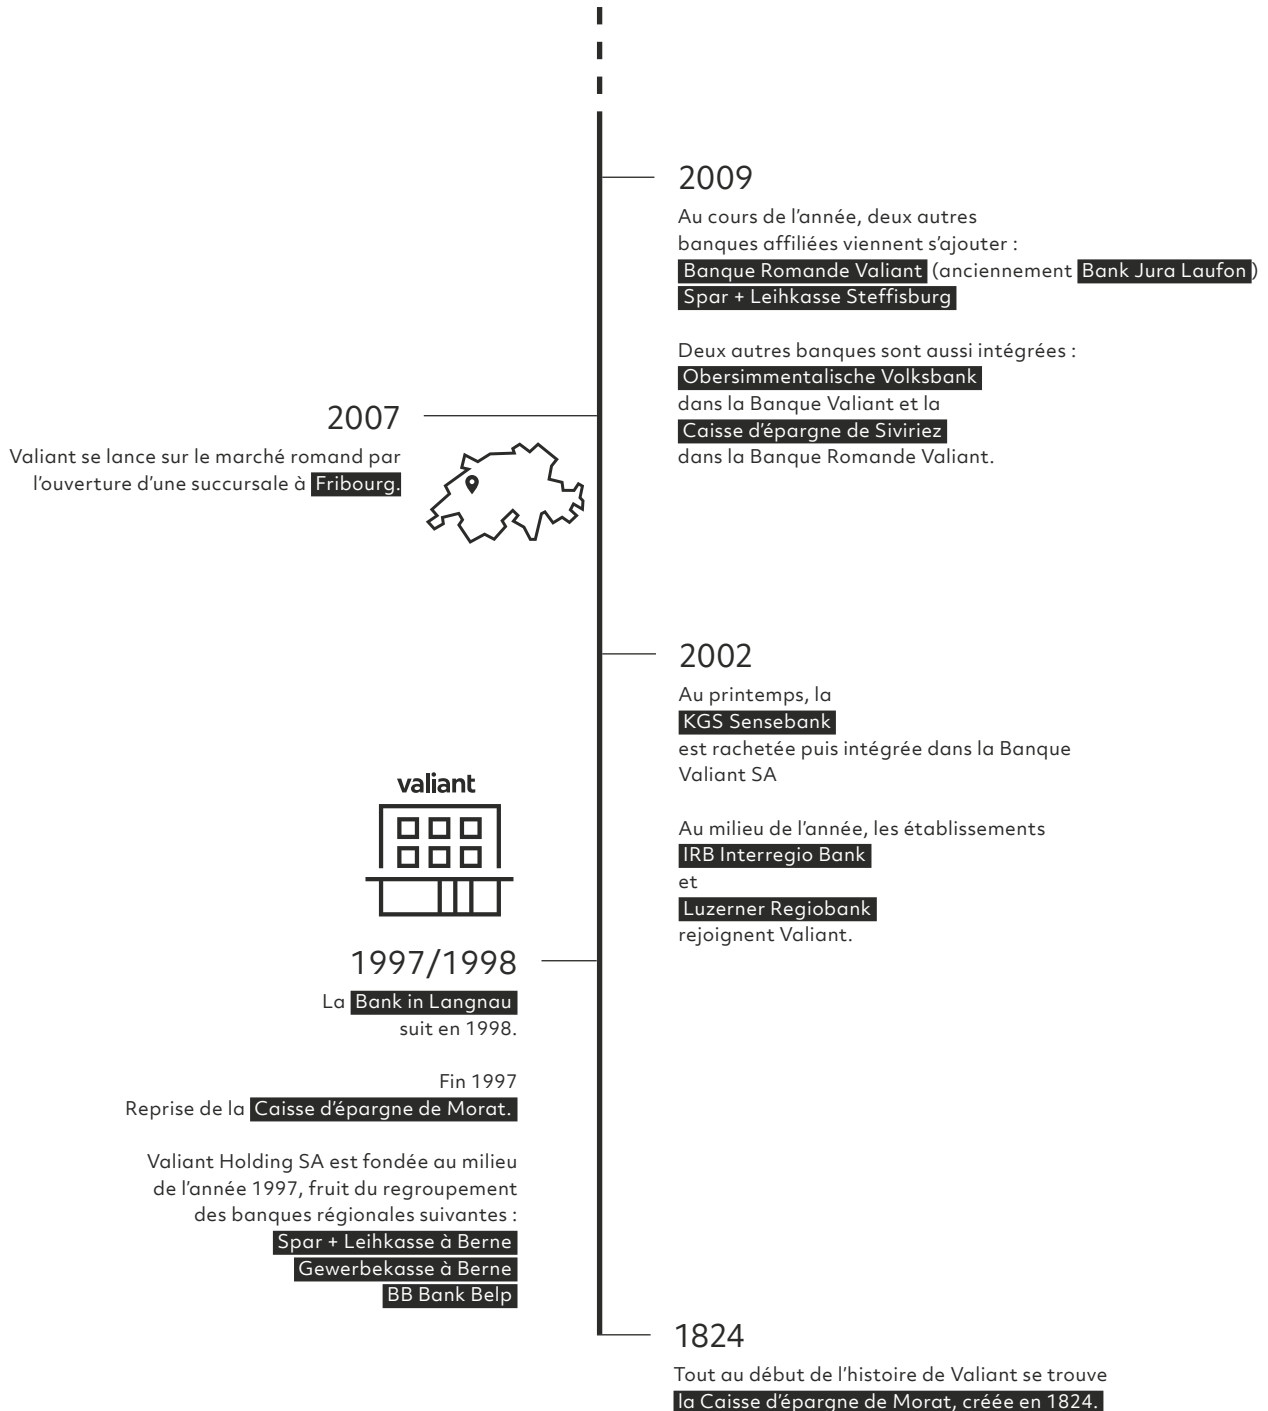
2009

Au cours de l'année, deux autres banques affiliées viennent s'ajouter :
Banque Romande Valiant (anciennement Bank Jura Laufon)
Spar + Leihkasse Steffisburg

Deux autres banques sont aussi intégrées :
Obersimmentalische Volksbank
dans la Banque Valiant et la
Caisse d'épargne de Siviriez
dans la Banque Romande Valiant.

2007

Valiant se lance sur le marché romand par l'ouverture d'une succursale à Fribourg.

2002

Au printemps, la
KGS Sensebank
est rachetée puis intégrée dans la Banque Valiant SA

Au milieu de l'année, les établissements
IRB Interregio Bank
et
Luzerner Regiobank
rejoignent Valiant.

valiant

1997/1998

La Bank in Langnau suit en 1998.

Fin 1997
Reprise de la Caisse d'épargne de Morat.

Valiant Holding SA est fondée au milieu de l'année 1997, fruit du regroupement des banques régionales suivantes :
Spar + Leihkasse à Berne
Gewerbekasse à Berne
BB Bank Belp

1824

Tout au début de l'histoire de Valiant se trouve
la Caisse d'épargne de Morat, créée en 1824.